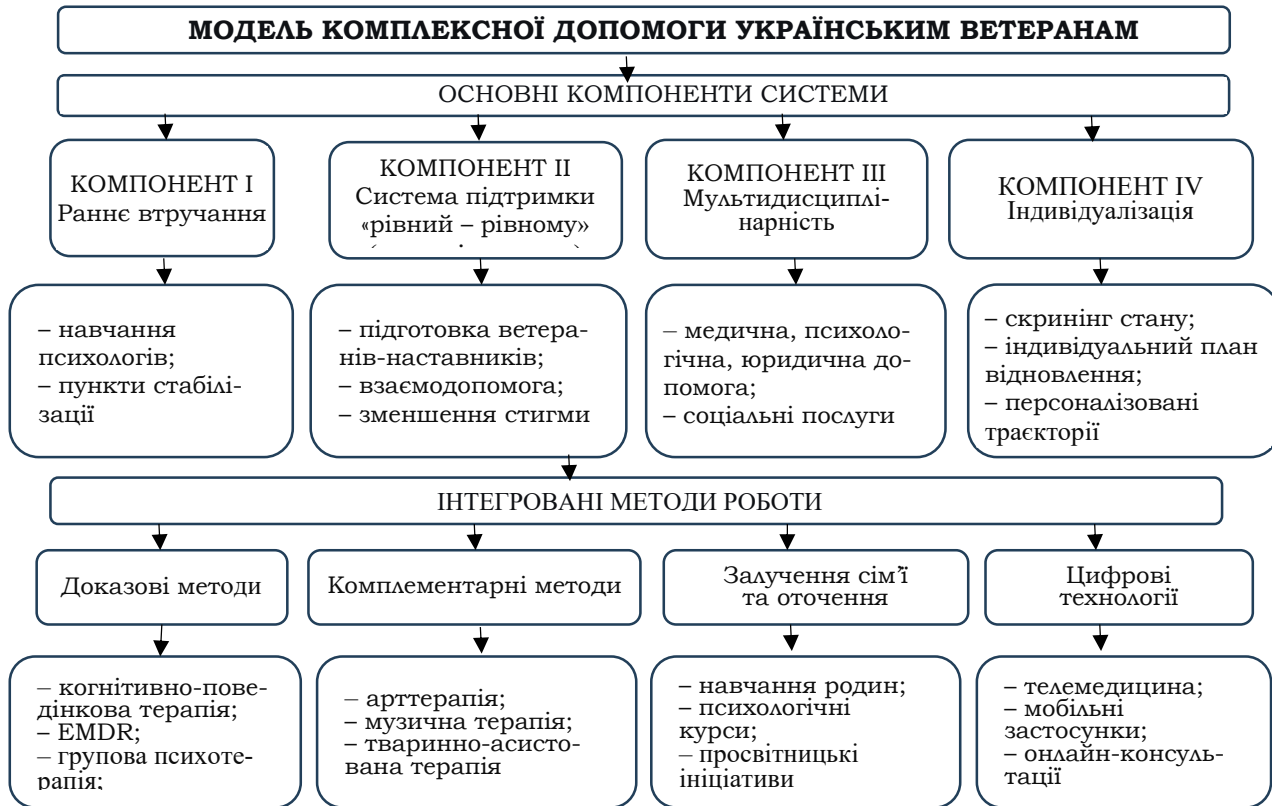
МОДЕЛЬ КОМПЛЕКСНОЇ ДОПОМОГИ УКРАЇНСЬКИМ ВЕТЕРАНАМ

ОСНОВНІ КОМПОНЕНТИ СИСТЕМИ

КОМПОНЕНТ І
Раннє втручання

КОМПОНЕНТ ІІ
Система підтримки «рівний – рівному»
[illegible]

КОМПОНЕНТ ІІІ
Мультидисциплінарність

КОМПОНЕНТ IV
Індивідуалізація

– навчання психологів;
– пункти стабілізації

– підготовка ветеранів-наставників;
– взаємодопомога;
– зменшення стигми

– медична, психологічна, юридична допомога;
– соціальні послуги

– скринінг стану;
– індивідуальний план відновлення;
– персоналізовані траєкторії

ІНТЕГРОВАНІ МЕТОДИ РОБОТИ

Доказові методи

Комплементарні методи

Залучення сім'ї та оточення

Цифрові технології

– когнітивно-поведінкова терапія;
– EMDR;
– групова психотерапія;

– арттерапія;
– музична терапія;
– тваринно-асистована терапія

– навчання родин;
– психологічні курси;
– просвітницькі ініціативи

– телемедицина;
– мобільні застосунки;
– онлайн-консультації